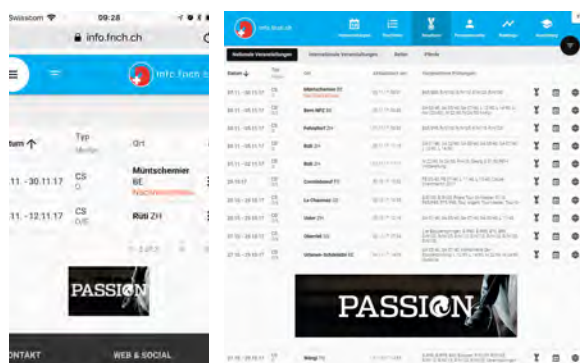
Swisscom 09:28

info.fnch.ch

info.fnch.ch

tum

Typ

Ort

.11. - 30.11.17

CS

Müntschemier BE

Nachnennungen

.11. - 12.11.17

CS

Rüti ZH

PASSION

NTAKT

WEB & SOCIAL

info.fnch.ch

Nationale Veranstaltungen

Internationale Veranstaltungen

Datum

Typ

Ort

Müntschemier BE

Bern NPZ BE

Fehraltorf ZH

Rüti ZH

Rüti ZH

Corcelettes

La Chaux-de-Fonds

Uster ZH

Oberriet SG

Ursenen-Schöftland

PASSION

Wangi TG